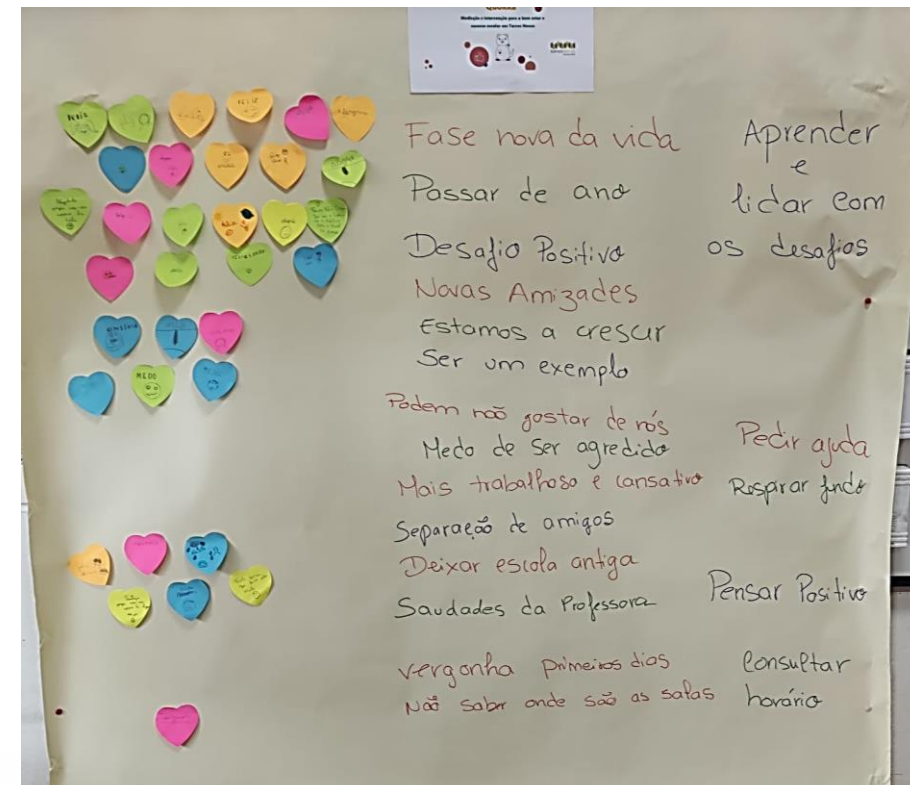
Mediação e Intervenção para o bem estar e sucesso escolar em Torres Novas

Fase nova da vida
Passar de ano
Desafio Positivo
Novas Amizades
Estamos a crescer
Ser um exemplo

Aprender e lidar com os desafios

Podem não gostar de nós
Medo de ser agredido
Mais trabalhoso e cansativo
Separação de amigos
Deixar escola antiga
Saudades da Professora

Pedir ajuda
Respirar fundo

Pensar Positivo

Vergonha primeiros dias
Não saber onde são as salas

Consultar horário

MEDO